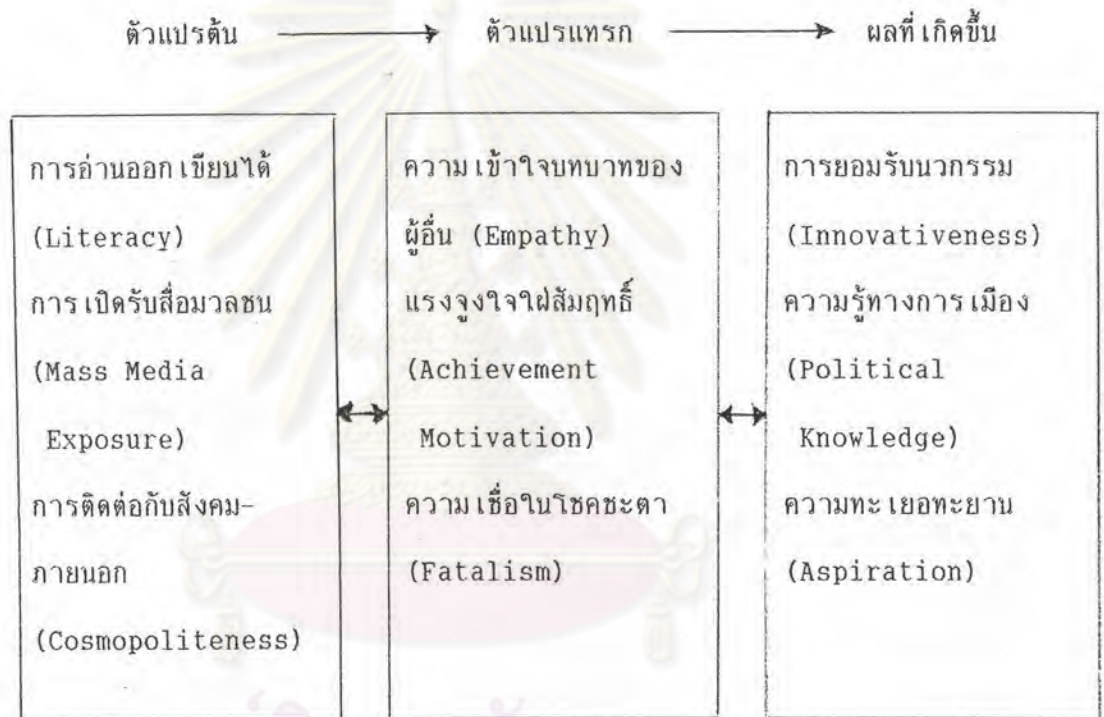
ตัวแปรต้น ตัวแปรแทรก ผลที่เกิดขึ้น

การอ่านออกเขียนได้ (Literacy)
การเปิดรับสื่อมวลชน (Mass Media Exposure)
การติดต่อกับสังคม-ภายนอก (Cosmopoliteness)

ความเข้าใจบทบาทของผู้อื่น (Empathy)
แรงจูงใจใฝ่สัมฤทธิ์ (Achievement Motivation)
ความเชื่อในโชคชะตา (Fatalism)

การยอมรับนวกรรม (Innovativeness)
ความรู้ทางการเมือง (Political Knowledge)
ความทะเยอทะยาน (Aspiration)